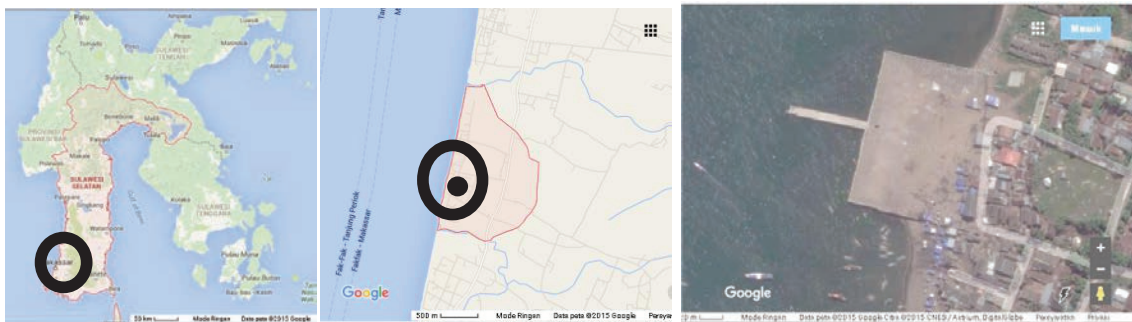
Palu
SULAWESI TENGAH
Sulawesi
SULAWESI SELATAN
SULAWESI TENGGARA
Makassar
Pulau Muna
50 km
Mode Ringan
Data peta ©2015 Google

Fak-Fak - Tanjung Perak
Fakfak - Makassar
Google
500 m
Mode Ringan
Data peta ©2015 Google
Persyaratan

Masuk
Google
20 m
Mode Ringan
Data peta ©2015 Google Citra ©2015 CNES / Astrium, DigitalGlobe
Persyaratan